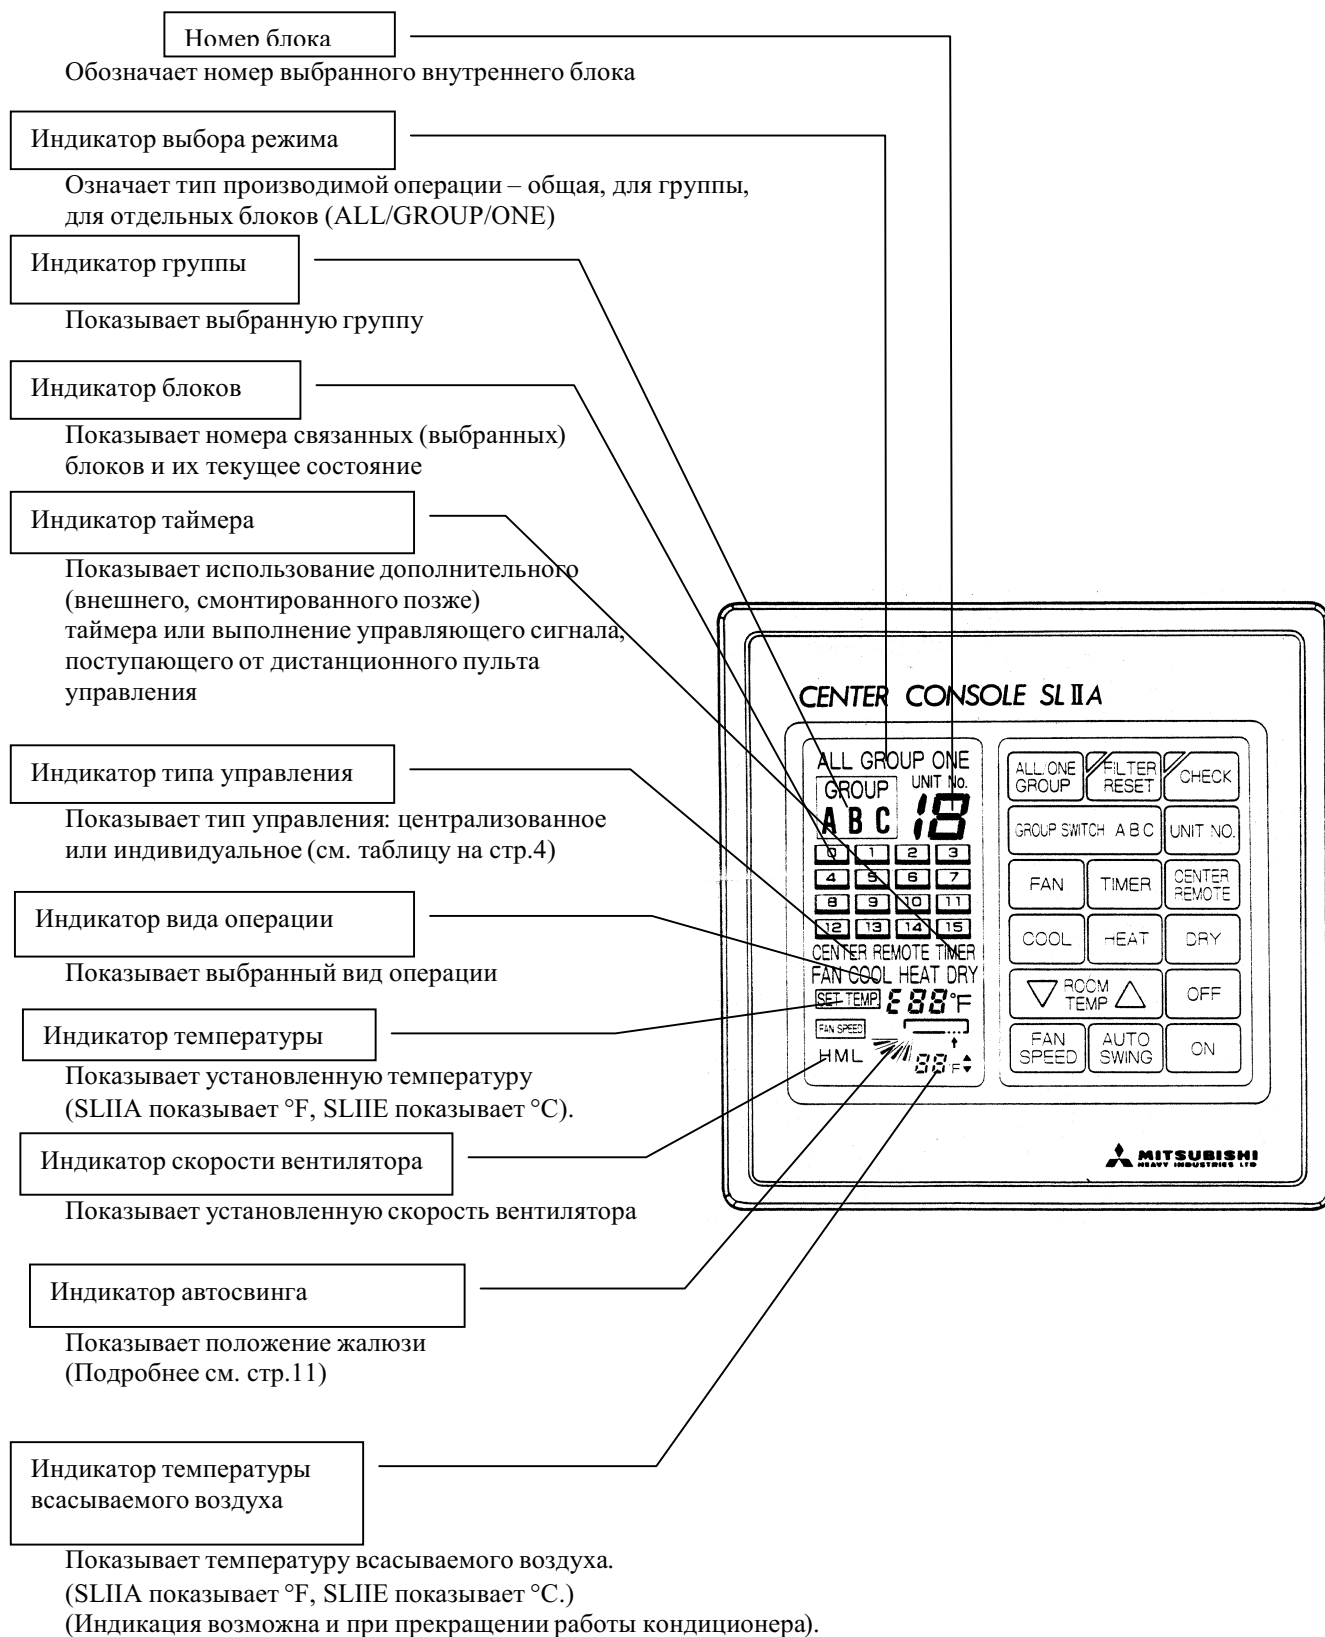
Номер блока

Обозначает номер выбранного внутреннего блока

Индикатор выбора режима

Означает тип производимой операции – общая, для группы, для отдельных блоков (ALL/GROUP/ONE)

Индикатор группы

Показывает выбранную группу

Индикатор блоков

Показывает номера связанных (выбранных) блоков и их текущее состояние

Индикатор таймера

Показывает использование дополнительного (внешнего, смонтированного позже) таймера или выполнение управляющего сигнала, поступающего от дистанционного пульта управления

Индикатор типа управления

Показывает тип управления: централизованное или индивидуальное (см. таблицу на стр.4)

Индикатор вида операции

Показывает выбранный вид операции

Индикатор температуры

Показывает установленную температуру (SLIIA показывает °F, SLIIE показывает °C).

Индикатор скорости вентилятора

Показывает установленную скорость вентилятора

Индикатор автосвинга

Показывает положение жалюзи (Подробнее см. стр.11)

Индикатор температуры всасываемого воздуха

Показывает температуру всасываемого воздуха. (SLIIA показывает °F, SLIIE показывает °C.) (Индикация возможна и при прекращении работы кондиционера).

CENTER CONSOLE SL IIA

ALL GROUP ONE
GROUP
A B C
UNIT No.
18
0 1 2 3
4 5 6 7
8 9 10 11
12 13 14 15
CENTER REMOTE TIMER
FAN COOL HEAT DRY
SET TEMP E88°F
FAN SPEED
HML
88 F

ALL/ONE GROUP
FILTER RESET
CHECK
GROUP SWITCH A B C
UNIT NO.
FAN
TIMER
CENTER REMOTE
COOL
HEAT
DRY
ROOM TEMP
OFF
FAN SPEED
AUTO SWING
ON

MITSUBISHI HEAVY INDUSTRIES LTD